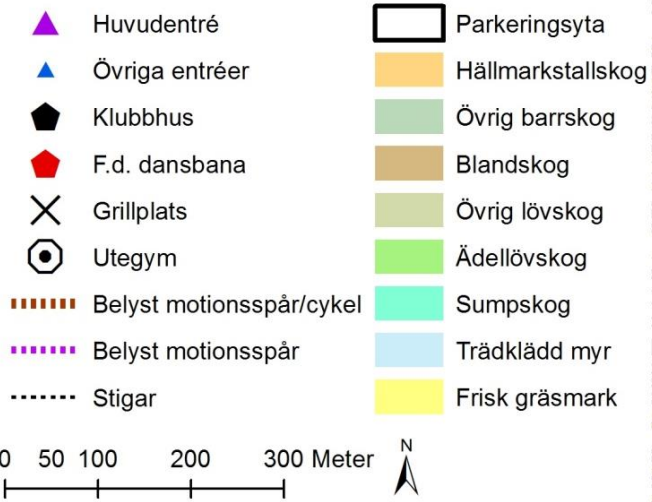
Huvudentré
Övriga entréer
Klubbhus
F.d. dansbana
Grillplats
Utegym
Belyst motionsspår/cykel
Belyst motionsspår
Stigar

Parkeringsyta
Hällmarkstallskog
Övrig barrskog
Blandskog
Övrig lövskog
Ädellövskog
Sumpskog
Trädklädd myr
Frisk gräsmark

0 50 100 200 300 Meter
N